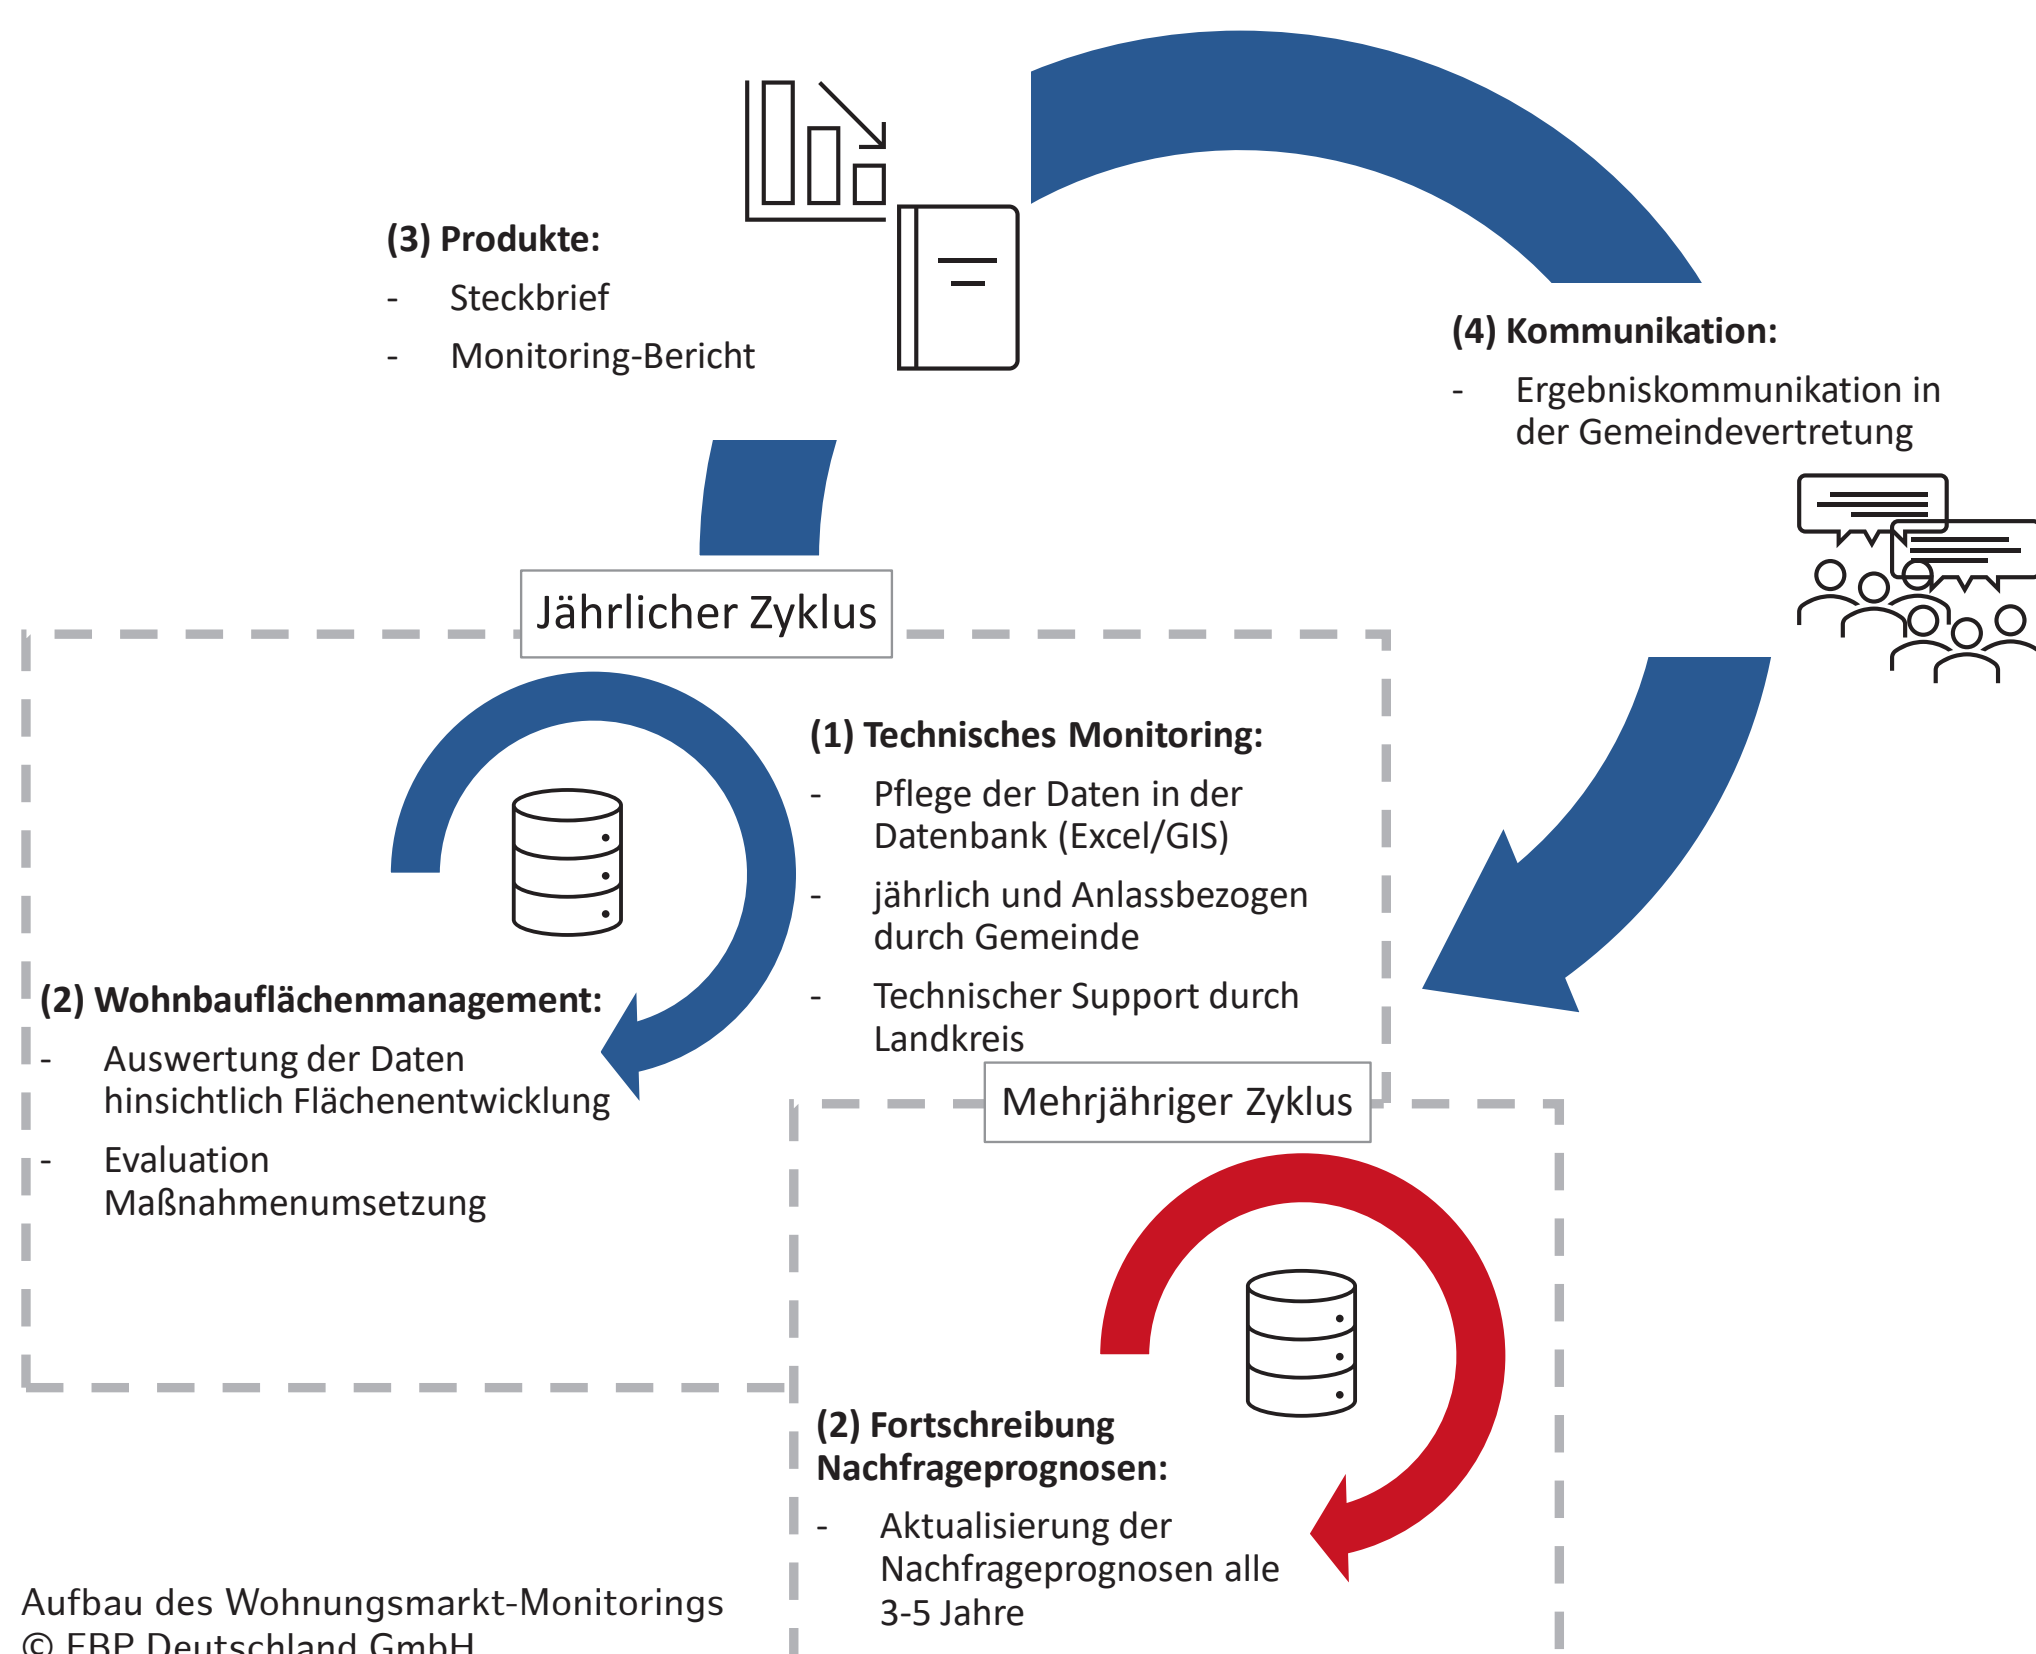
(3) Produkte:
- Steckbrief
- Monitoring-Bericht

(4) Kommunikation:
- Ergebniskommunikation in der Gemeindevertretung

Jährlicher Zyklus

(1) Technisches Monitoring:
- Pflege der Daten in der Datenbank (Excel/GIS)
- jährlich und Anlassbezogen durch Gemeinde
- Technischer Support durch Landkreis

(2) Wohnbauflächenmanagement:
- Auswertung der Daten hinsichtlich Flächenentwicklung
- Evaluation Maßnahmenumsetzung

Mehrjähriger Zyklus

(2) Fortschreibung Nachfrageprognosen:
- Aktualisierung der Nachfrageprognosen alle 3-5 Jahre

Aufbau des Wohnungsmarkt-Monitorings
© EBP Deutschland GmbH